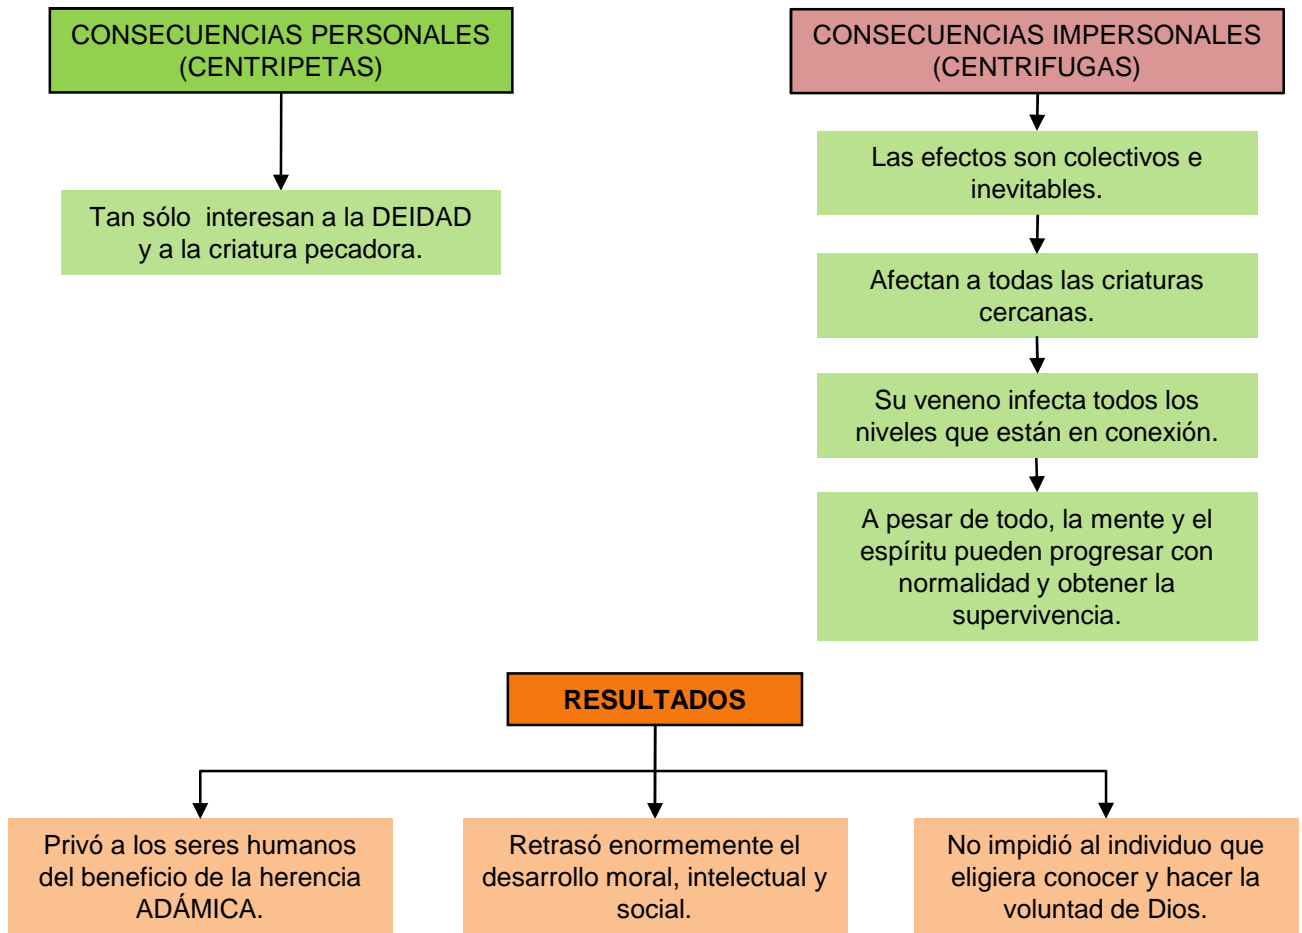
CONSECUENCIAS PERSONALES (CENTRIPETAS)

Tan sólo interesan a la DEIDAD y a la criatura pecadora.

CONSECUENCIAS IMPERSONALES (CENTRIFUGAS)

Las efectos son colectivos e inevitables.

Afectan a todas las criaturas cercanas.

Su veneno infecta todos los niveles que están en conexión.

A pesar de todo, la mente y el espíritu pueden progresar con normalidad y obtener la supervivencia.

RESULTADOS

Privó a los seres humanos del beneficio de la herencia ADÁMICA.

Retrasó enormemente el desarrollo moral, intelectual y social.

No impidió al individuo que eligiera conocer y hacer la voluntad de Dios.